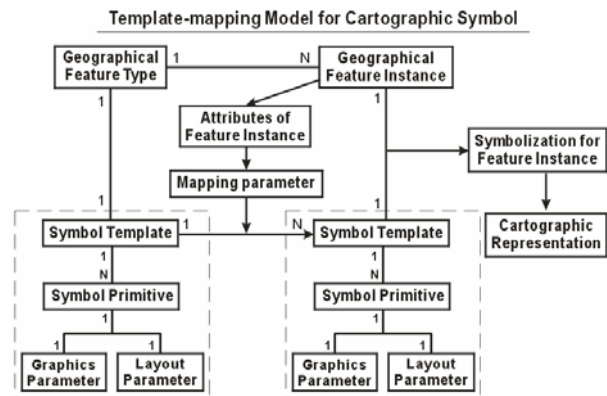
Template-mapping Model for Cartographic Symbol

Geographical Feature Type

1

N

Geographical Feature Instance

1

Attributes of Feature Instance

1

Symbolization for Feature Instance

Mapping parameter

1

1

Cartographic Representation

Symbol Template

1

N

Symbol Template

1

N

Symbol Primitive

1

1

1

Graphics Parameter

Layout Parameter

1

N

Symbol Primitive

1

1

1

Graphics Parameter

Layout Parameter